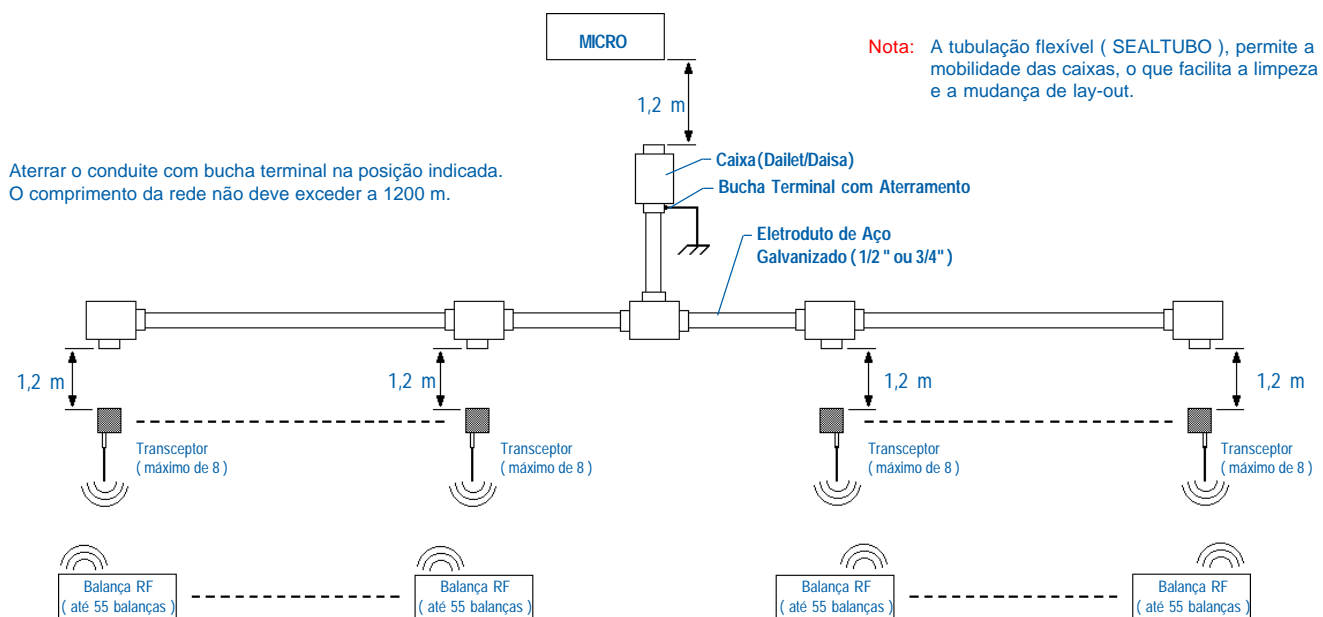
MICRO

Nota: A tubulação flexível ( SEALTUBO ), permite a mobilidade das caixas, o que facilita a limpeza e a mudança de lay-out.

1,2 m

Aterrar o conduite com bucha terminal na posição indicada.
O comprimento da rede não deve exceder a 1200 m.

Caixa(Dailet/Daisa)
Bucha Terminal com Aterramento

Eletroduto de Aço Galvanizado ( 1/2 " ou 3/4" )

1,2 m
1,2 m
1,2 m
1,2 m

Transceptor ( máximo de 8 )
Transceptor ( máximo de 8 )
Transceptor ( máximo de 8 )
Transceptor ( máximo de 8 )

Balança RF ( até 55 balanças )
Balança RF ( até 55 balanças )
Balança RF ( até 55 balanças )
Balança RF ( até 55 balanças )